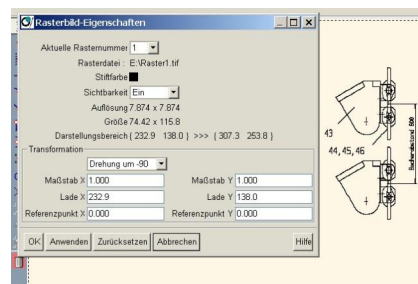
Rasterbild-Eigenschaften

Aktuelle Rasternummer 1

Rasterdatei : E:\Raster1.tif

Stiftfarbe

Sichtbarkeit Ein

Auflösung 7.874 x 7.874

Größe 74.42 x 115.8

Darstellungsbereich ( 232.9 138.0 ) >>> ( 307.3 253.8 )

Transformation

Drehung um -90

Maßstab X 1.000

Maßstab Y 1.000

Lade X 232.9

Lade Y 138.0

Referenzpunkt X 0.000

Referenzpunkt Y 0.000

OK Anwenden Zurücksetzen Abbrechen Hilfe

43

44, 45, 46

Bohrabstand 500